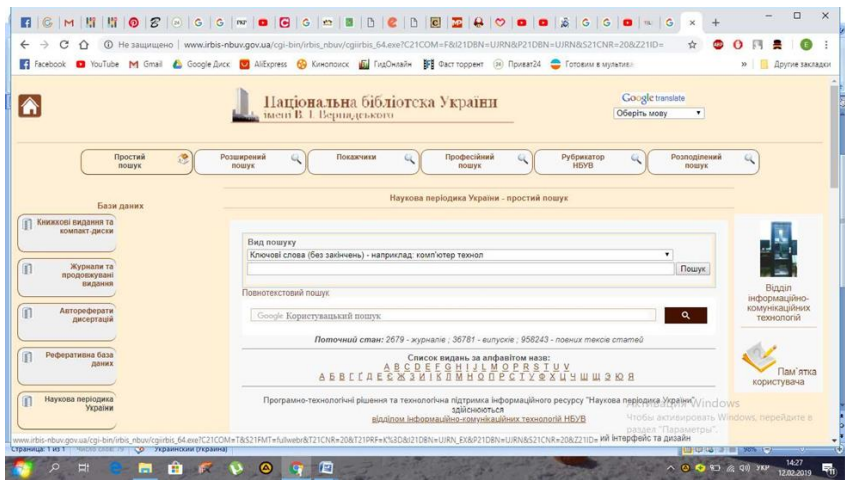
Не защищено | www.irbis-nbuv.gov.ua/cgi-bin/irbis_nbuv/cgiirbis_64.exe?C21COM=F&I21DBN=UJRN&P21DBN=UJRN&S21CNR=20&Z21ID=

Facebook YouTube Gmail Google Диск AliExpress Кинопоиск ГидОнлайн Фаст торрент Приват24 Готовим в мультив... Другие закладки

Національна бібліотека України імені В. І. Вернадського

Google translate
Оберіть мову

Простий пошук | Розширений пошук | Покажчики | Професійний пошук | Рубрикатор НБУВ | Розподілений пошук

Бази даних

Книжкові видання та компакт-диски

Журнали та продовжувані видання

Автореферати дисертацій

Реферативна база даних

Наукова періодика України

Наукова періодика України - простий пошук

Вид пошуку
Ключові слова (без закінчень) - наприклад: комп'ютер технол

Пошук

Повнотекстовий пошук

Google Користувацький пошук

Поточний стан: 2679 - журналів ; 36781 - випусків ; 958243 - повних текстів статей

Список видань за алфавітом назв:
A B C D E F G H I J L M O P R S T U V
А Б В Г Ґ Д Е Є Ж З И І К Л М Н О П Р С Т У Ф Х Ц Ч Ш Щ Э Ю Я

Програмно-технологічні рішення та технологічна підтримка інформаційного ресурсу "Наукова періодика України" здійснюються відділом інформаційно-комунікаційних технологій НБУВ

Відділ інформаційно-комунікаційних технологій

Пам'ятка користувача

www.irbis-nbuv.gov.ua/cgi-bin/irbis_nbuv/cgiirbis_64.exe?C21COM=T&I21FMT=fullwebr&T21CNR=20&T21PRF=K%3D&I21DBN=UJRN_EX&P21DBN=UJRN&S21CNR=20&Z21ID= ий інтерфейс та дизайн

Активация Windows
Чтобы активировать Windows, перейдите в раздел "Параметры".

Страница: 1 из 1 Украинский (Украина)

УКР 14:27 12.02.2019